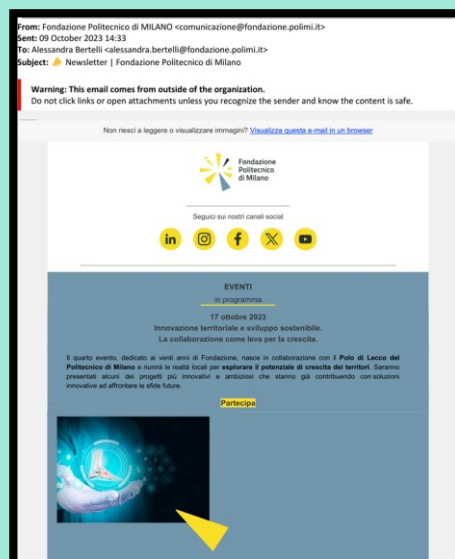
From: Fondazione Politecnico di MILANO <comunicazione@fondazione.polimi.it>
Sent: 09 October 2023 14:33
To: Alessandra Bertelli <alessandra.bertelli@fondazione.polimi.it>
Subject: 👉 Newsletter | Fondazione Politecnico di Milano

Warning: This email comes from outside of the organization.
Do not click links or open attachments unless you recognize the sender and know the content is safe.

Non riesci a leggere o visualizzare immagini? Visualizza questa e-mail in un browser

Fondazione Politecnico di Milano

Seguici sui nostri canali social

EVENTI
in programma

17 ottobre 2023
Innovazione territoriale e sviluppo sostenibile.
La collaborazione come leva per la crescita.

Il quarto evento, dedicato ai venti anni di Fondazione, nasce in collaborazione con il Polo di Lecco del Politecnico di Milano e riunirà le realtà locali per esplorare il potenziale di crescita dei territori. Saranno presentati alcuni dei progetti più innovativi e ambiziosi che stanno già contribuendo con soluzioni innovative ad affrontare le sfide future.

Partecipa